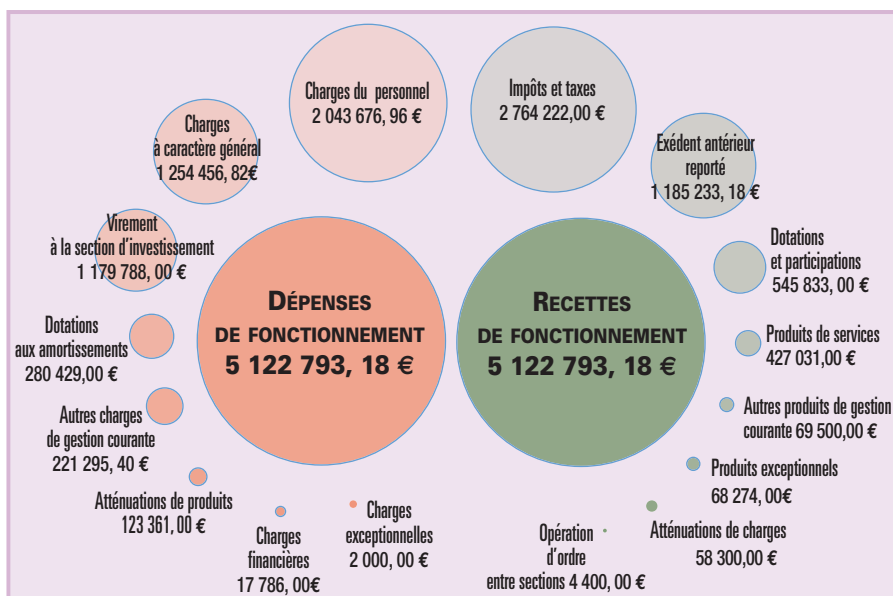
Charges du personnel
2 043 676, 96 €

Impôts et taxes
2 764 222,00 €

Charges
à caractère général
1 254 456, 82€

Exédent antérieur
reporté
1 185 233, 18 €

Virement
à la section d'investissement
1 179 788, 00 €

Dotations
et participations
545 833, 00 €

DÉPENSES
DE FONCTIONNEMENT
5 122 793, 18 €

RECETTES
DE FONCTIONNEMENT
5 122 793, 18 €

Dotations
aux amortissements
280 429,00 €

Produits de services
427 031,00 €

Autres produits de gestion
courante 69 500,00 €

Autres charges
de gestion courante
221 295, 40 €

Produits exceptionnels
68 274, 00€

Atténuations de produits
123 361, 00 €

Charges
exceptionnelles
2 000, 00 €

Charges
financières
17 786, 00€

Opération
d'ordre
entre sections 4 400, 00 €

Atténuations de charges
58 300,00 €